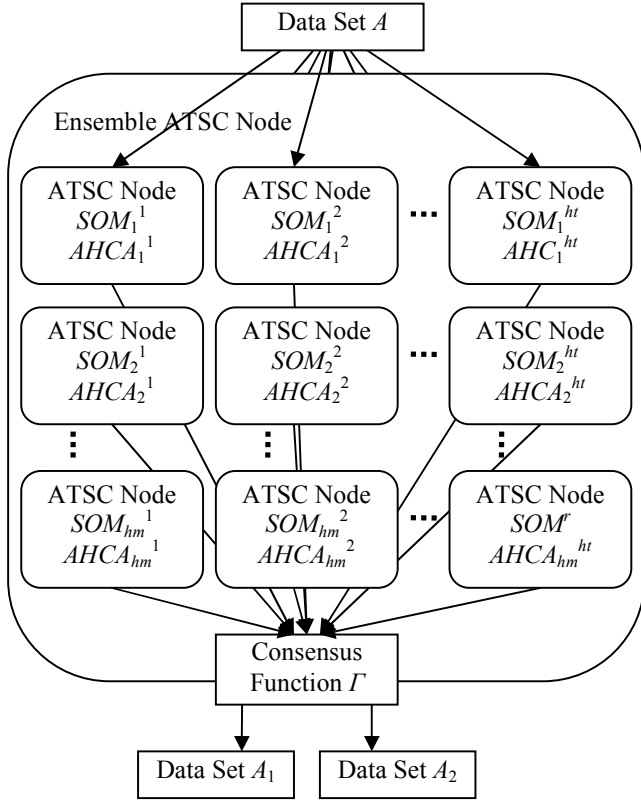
Data Set $A$

Ensemble ATSC Node

ATSC Node $SOM_1^1$ $AHCA_1^1$

ATSC Node $SOM_1^2$ $AHCA_1^2$

...

ATSC Node $SOM_1^{ht}$ $AHC_1^{ht}$

ATSC Node $SOM_2^1$ $AHCA_2^1$

ATSC Node $SOM_2^2$ $AHCA_2^2$

...

ATSC Node $SOM_2^{ht}$ $AHCA_2^{ht}$

⋮

⋮

⋮

ATSC Node $SOM_{hm}^1$ $AHCA_{hm}^1$

ATSC Node $SOM_{hm}^2$ $AHCA_{hm}^2$

...

ATSC Node $SOM^r$ $AHCA_{hm}^{ht}$

Consensus Function $\Gamma$

Data Set $A_1$

Data Set $A_2$